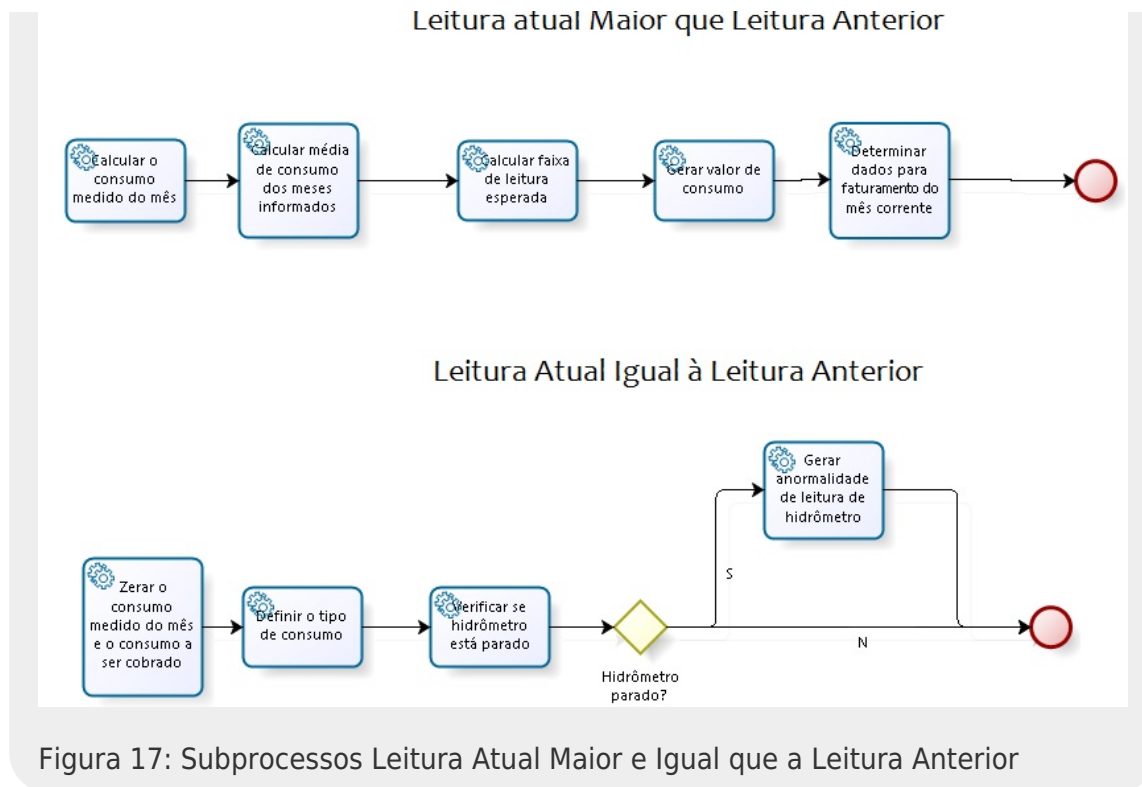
Leitura atual Maior que Leitura Anterior

Calcular o consumo medido do mês

Calcular média de consumo dos meses informados

Calcular faixa de leitura esperada

Gerar valor de consumo

Determinar dados para faturamento do mês corrente

Leitura Atual Igual à Leitura Anterior

Gerar anormalidade de leitura de hidrômetro

S

Zerar o consumo medido do mês e o consumo a ser cobrado

Definir o tipo de consumo

Verificar se hidrômetro está parado

N

Hidrômetro parado?

Figura 17: Subprocessos Leitura Atual Maior e Igual que a Leitura Anterior